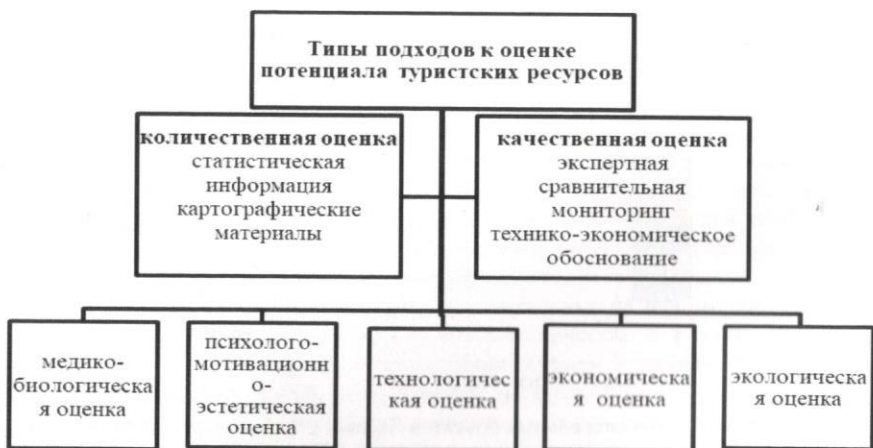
Типы подходов к оценке потенциала туристских ресурсов

количественная оценка
статистическая информация
картографические материалы

качественная оценка
экспертная
сравнительная
мониторинг
технико-экономическое обоснование

медико-биологическая оценка

психолого-мотивационно-эстетическая оценка

технологическая оценка

экономическая оценка

экологическая оценка